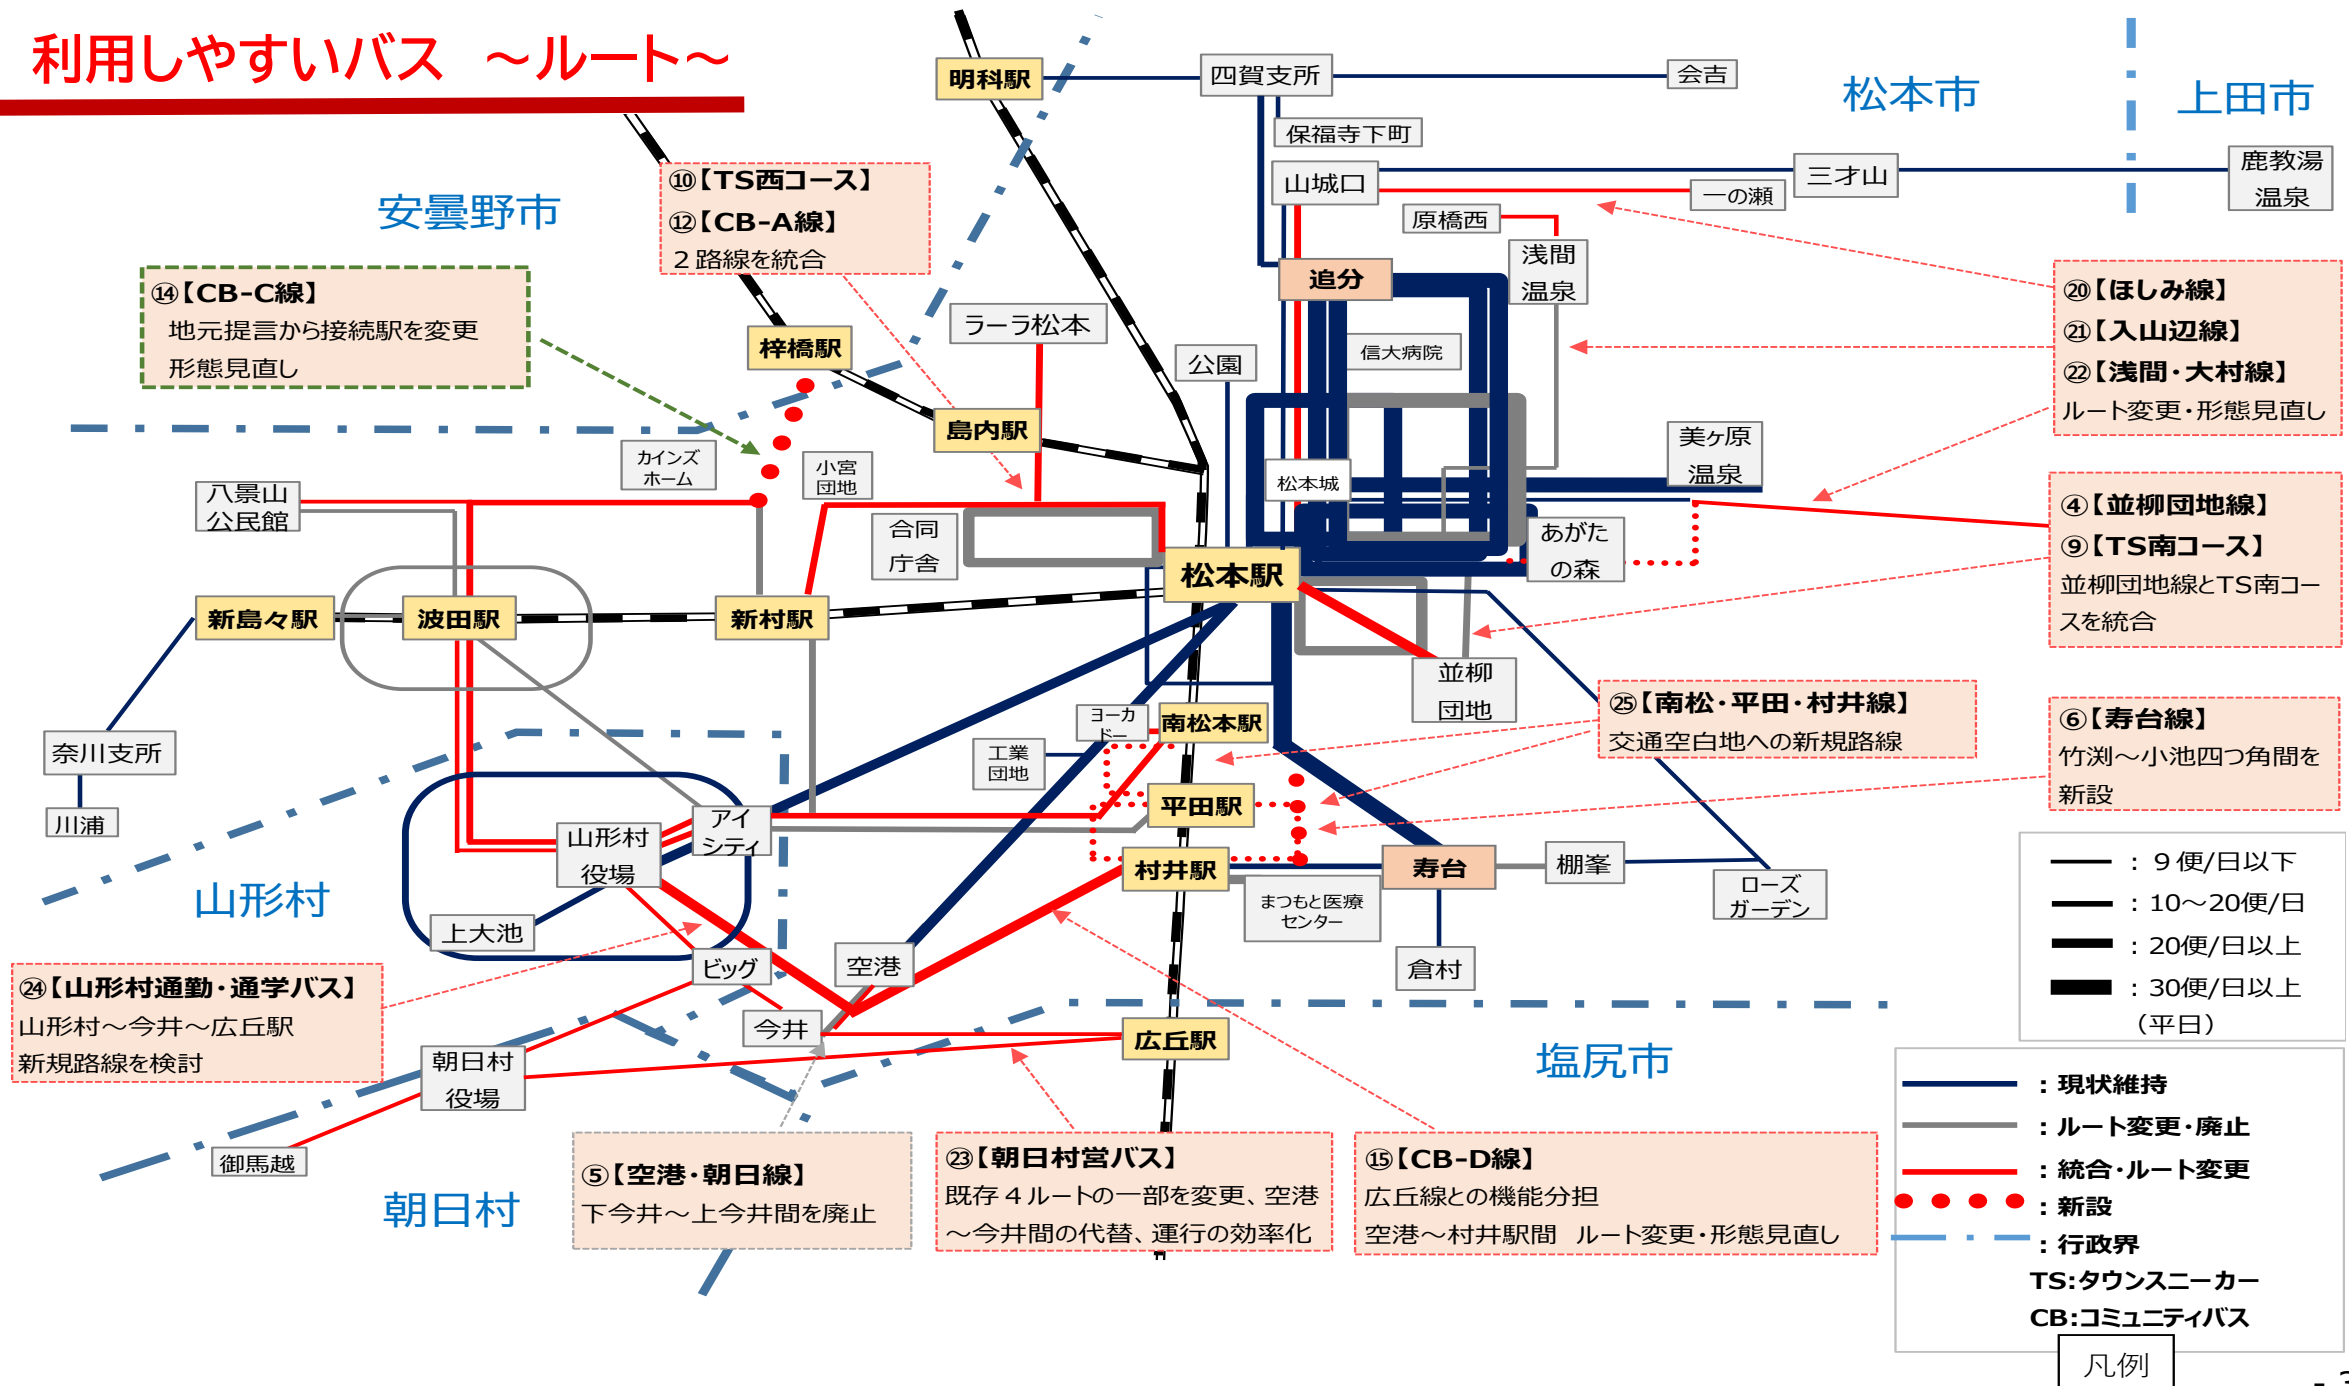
利用しやすいバス ～ルート～

明科駅
四賀支所
会吉
松本市
上田市
保福寺下町
山城口
三才山
鹿教湯温泉
一の瀬
原橋西
浅間温泉
追分
信大病院
安曇野市
⑩【TS西コース】
⑫【CB-A線】
２路線を統合
⑭【CB-C線】
地元提言から接続駅を変更
形態見直し
ラーラ松本
公園
梓橋駅
島内駅
カインズホーム
小宮団地
八景山公民館
合同庁舎
松本城
美ヶ原温泉
あがたの森
松本駅
新島々駅
波田駅
新村駅
並柳団地
奈川支所
川浦
ヨーカドー
南松本駅
工業団地
平田駅
山形村役場
アイシティ
山形村
村井駅
寿台
棚峯
ローズガーデン
まつもと医療センター
倉村
上大池
ビッグ
空港
今井
広丘駅
朝日村役場
御馬越
朝日村
塩尻市
⑳【ほしみ線】
㉑【入山辺線】
㉒【浅間・大村線】
ルート変更・形態見直し
④【並柳団地線】
⑨【TS南コース】
並柳団地線とTS南コースを統合
㉕【南松・平田・村井線】
交通空白地への新規路線
⑥【寿台線】
竹渕～小池四つ角間を新設
㉔【山形村通勤・通学バス】
山形村～今井～広丘駅
新規路線を検討
⑤【空港・朝日線】
下今井～上今井間を廃止
㉓【朝日村営バス】
既存４ルートの一部を変更、空港～今井間の代替、運行の効率化
⑮【CB-D線】
広丘線との機能分担
空港～村井駅間 ルート変更・形態見直し

：９便/日以下
：10～20便/日
：20便/日以上
：30便/日以上
（平日）

：現状維持
：ルート変更・廃止
：統合・ルート変更
：新設
：行政界
TS:タウンスニーカー
CB:コミュニティバス
凡例